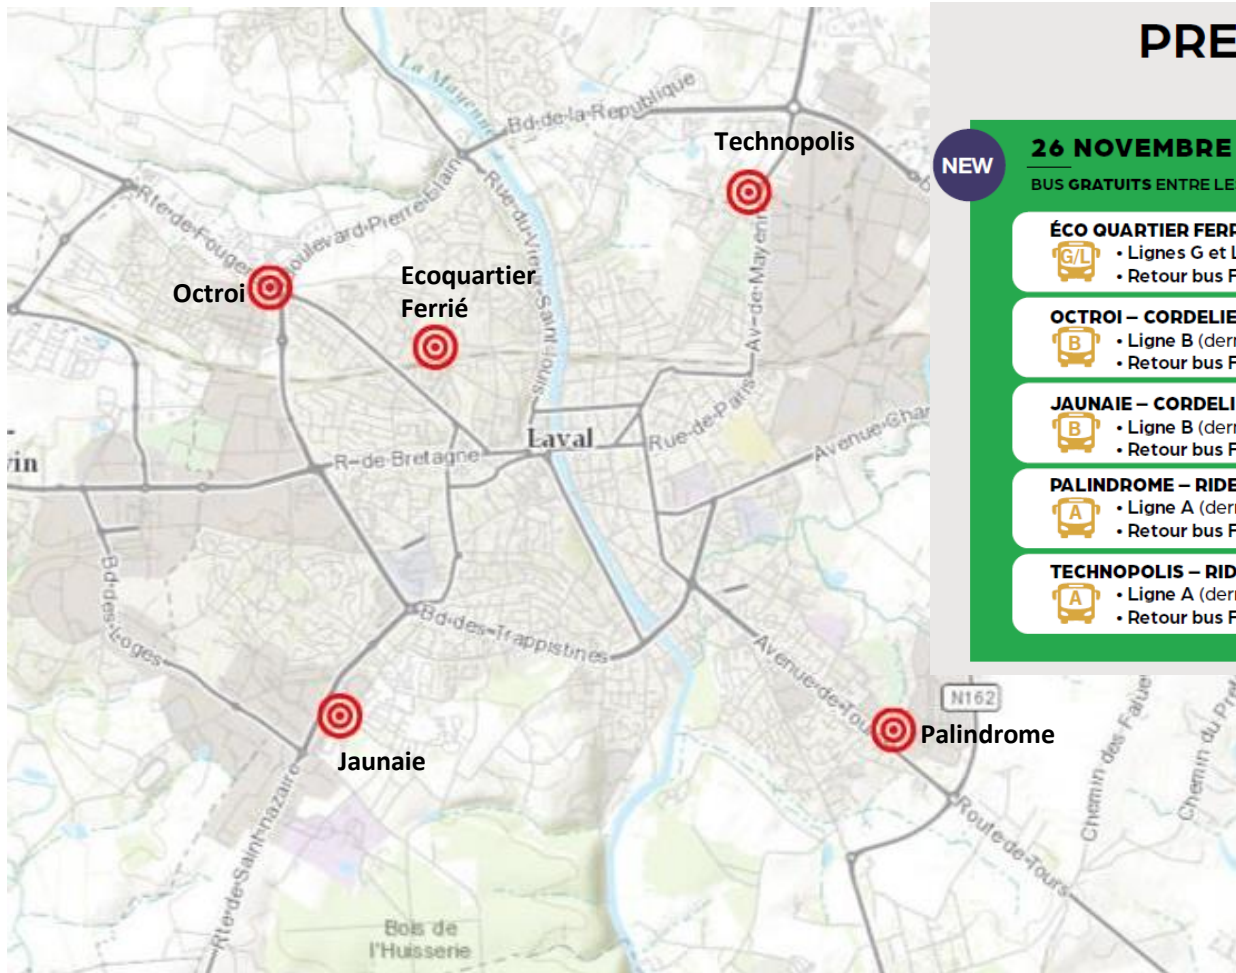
PRE

NEW

26 NOVEMBRE

BUS GRATUITS ENTRE LE

ÉCO QUARTIER FERR
G/L • Lignes G et L
• Retour bus F

OCTROI – CORDELIE
B • Ligne B (der
• Retour bus F

JAUNAIE – CORDELI
B • Ligne B (der
• Retour bus F

PALINDROME – RIDE
A • Ligne A (der
• Retour bus F

TECHNOPOLIS – RID
A • Ligne A (der
• Retour bus F

Technopolis

Octroi

Ecoquartier Ferrié

Jaunaie

Palindrome

La Mayenne

Bd-de-la-République

Rte-de-Fougères

Boulevard-Pierre-Elain

Rue-du-Vieux-Saint-Louis

Av-de-Mayenne

Laval

Rue-de-Paris

Avenue-Chan

R-de-Bretagne

Bd-des-Loges

Bd-des-Trappistines

Avenue-de-Tours

N162

Route-de-Tours

Chemin des Falues

Chemin du Pré

Rte-de-Saint-Nazaire

Bois de l'Huisserie

vin